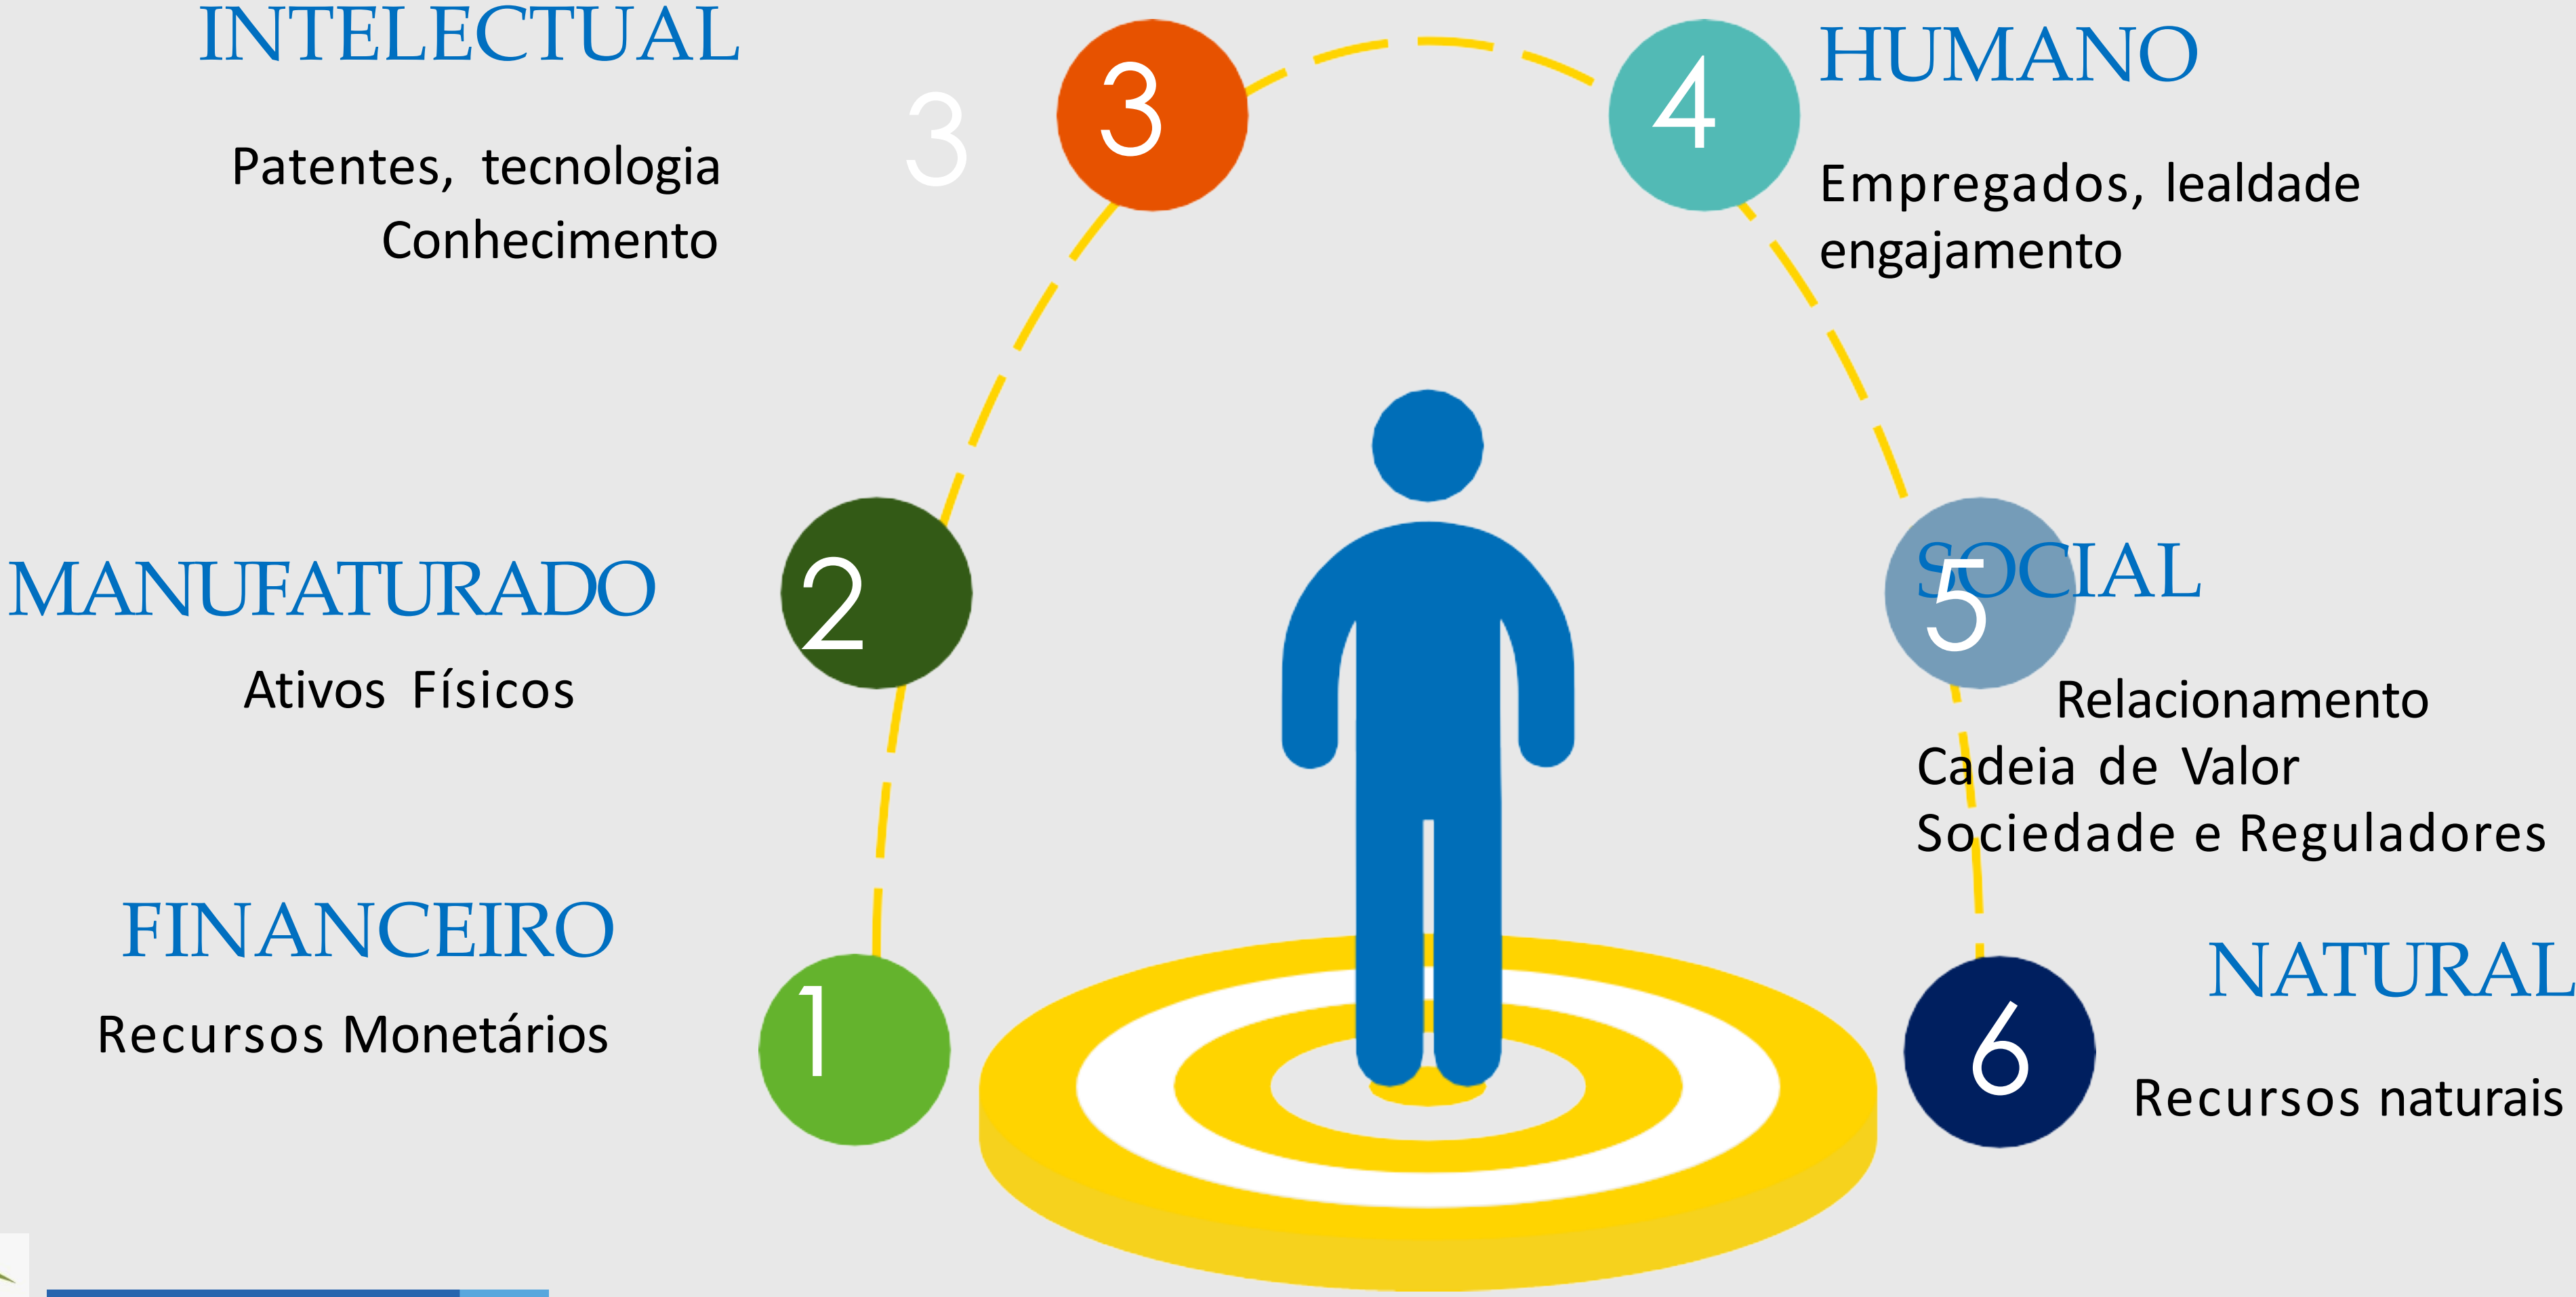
INTELECTUAL

Patentes, tecnologia Conhecimento

3

3

4

HUMANO

Empregados, lealdade engajamento

MANUFATURADO

Ativos Físicos

2

5

SOCIAL

Relacionamento
Cadeia de Valor
Sociedade e Reguladores

FINANCEIRO

Recursos Monetários

1

6

NATURAL

Recursos naturais